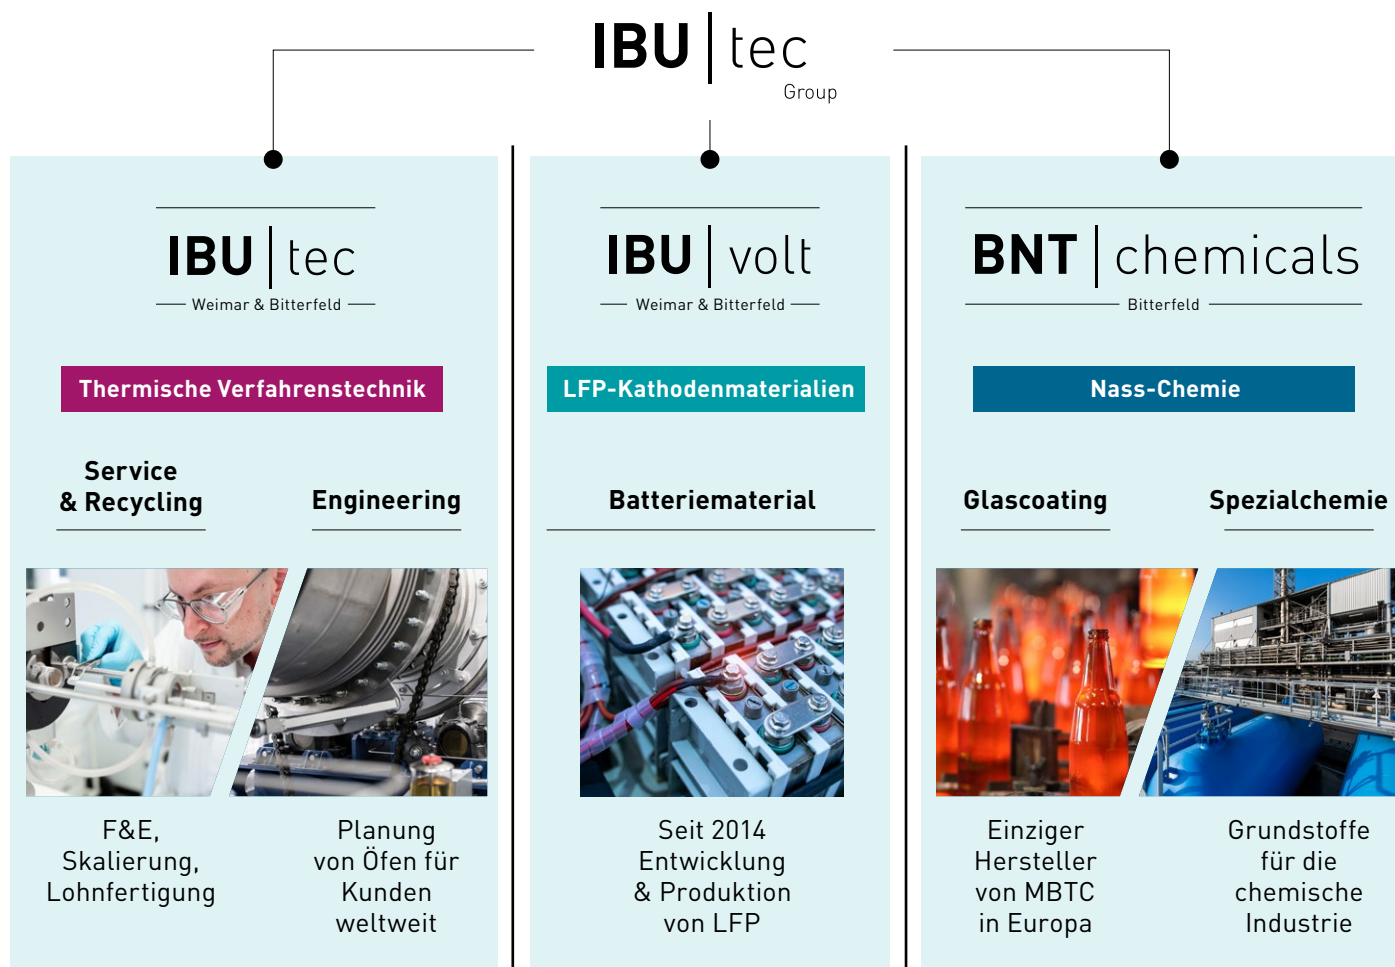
IBU | tec
Group

IBU | tec
Weimar & Bitterfeld

Thermische Verfahrenstechnik

Service & Recycling

Engineering

F&E, Skalierung, Lohnfertigung

Planung von Öfen für Kunden weltweit

IBU | volt
Weimar & Bitterfeld

LFP-Kathodenmaterialien

Batteriematerial

Seit 2014 Entwicklung & Produktion von LFP

BNT | chemicals
Bitterfeld

Nass-Chemie

Glascoating

Spezialchemie

Einziger Hersteller von MBTC in Europa

Grundstoffe für die chemische Industrie